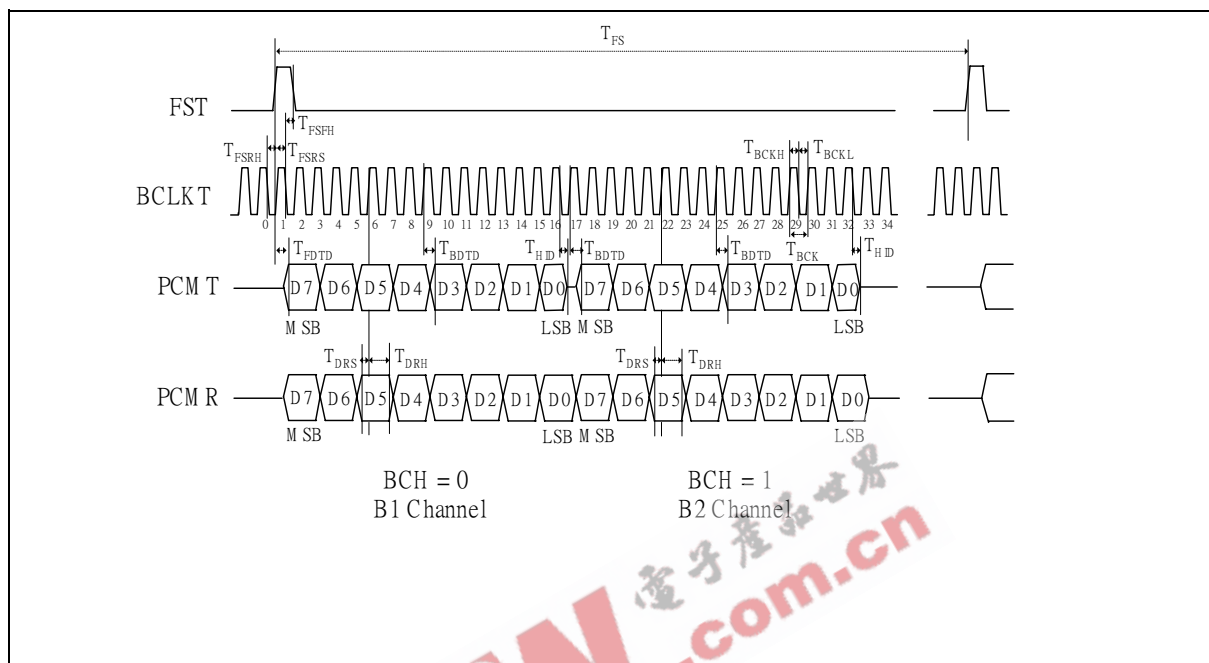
$T_{FS}$

FST

$T_{FSFH}$

$T_{FSRH}$ $T_{FSRS}$

$T_{BCKH}$ $T_{BCKL}$

BCLKT

0 1 2 3 4 5 6 7 8 9 10 11 12 13 14 15 16 17 18 19 20 21 22 23 24 25 26 27 28 29 30 31 32 33 34

$T_{FDTD}$ $T_{BDTD}$ $T_{HID}$ $T_{BDTD}$ $T_{BDTD}$ $T_{BCK}$ $T_{HID}$

PCM T D7 D6 D5 D4 D3 D2 D1 D0 D7 D6 D5 D4 D3 D2 D1 D0

M SB LSB M SB LSB

$T_{DRS}$ $T_{DRH}$ $T_{DRS}$ $T_{DRH}$

PCM R D7 D6 D5 D4 D3 D2 D1 D0 D7 D6 D5 D4 D3 D2 D1 D0

M SB LSB M SB LSB

BCH = 0
B1 Channel

BCH = 1
B2 Channel

电子产品世界
.com.cn